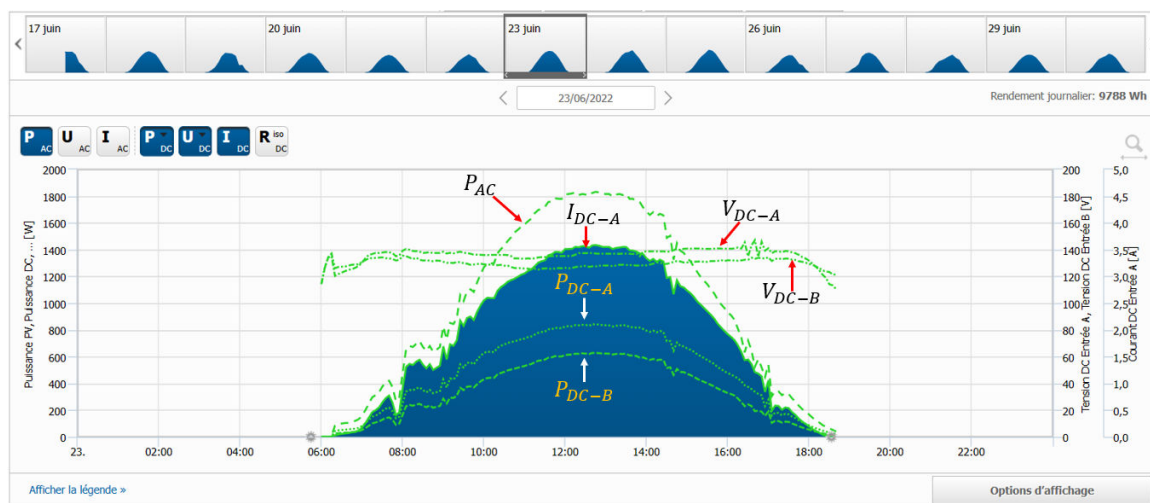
17 juin
20 juin
23 juin
26 juin
29 juin

23/06/2022

Rendement journalier: 9788 Wh

P AC U AC I AC P DC U DC I DC R iso DC

Puissance PV, Puissance DC, ... [W]

2000
1800
1600
1400
1200
1000
800
600
400
200
0

$P_{AC}$
$I_{DC-A}$
$V_{DC-A}$
$P_{DC-A}$
$V_{DC-B}$
$P_{DC-B}$

200
180
160
140
120
100
80
60
40
20
0

Tension DC Entrée A, Tension DC Entrée B [V]

5,0
4,5
4,0
3,5
3,0
2,5
2,0
1,5
1,0
0,5
0,0

Courant DC Entrée A [A]

23. 02:00 04:00 06:00 08:00 10:00 12:00 14:00 16:00 18:00 20:00 22:00

Afficher la légende »

Options d'affichage